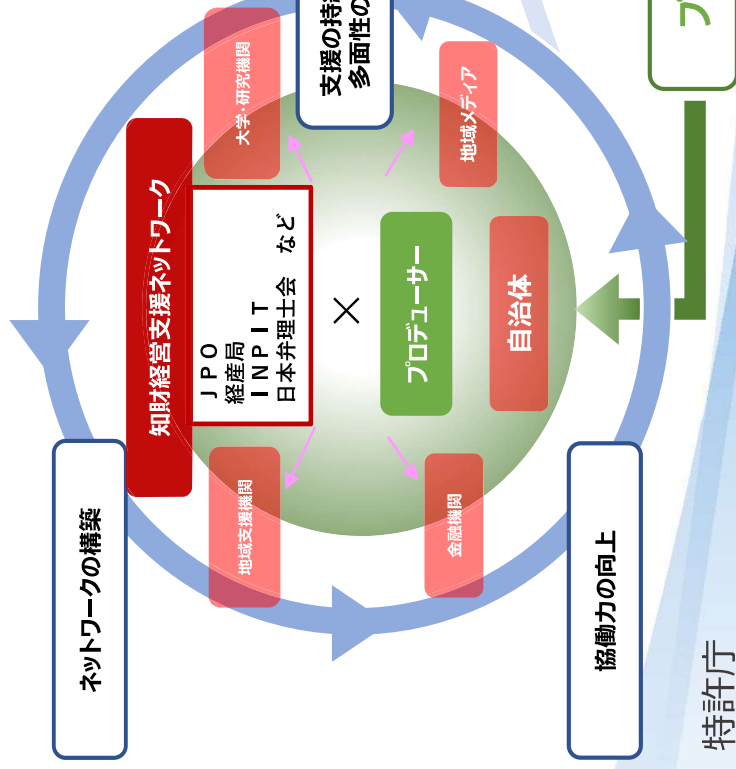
支援の持
多面性の

大学・研究機関

地域メディア

知財経営支援ネットワーク

ＪＰＯ
経産局
ＩＮＰＩＴ
日本弁理士会　など

×

プロデューサー

自治体

地域支援機関

金融機関

ネットワークの構築

協働力の向上

特許庁

プ